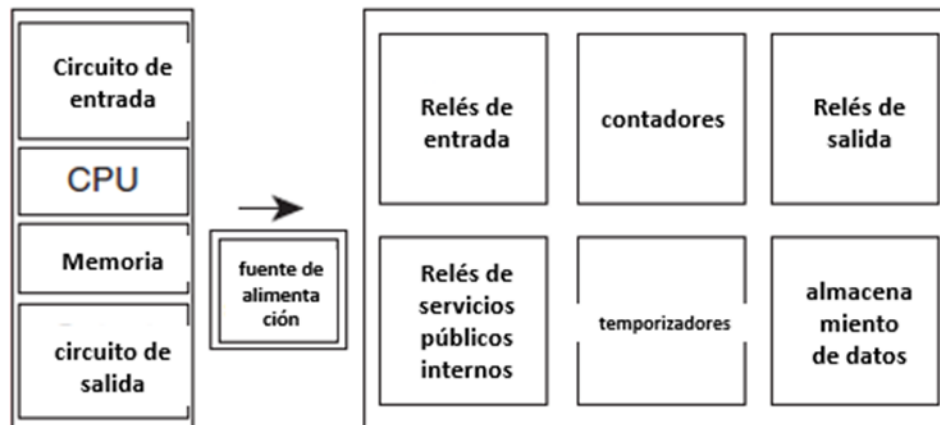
Circuito de entrada

CPU

Memoria

circuito de salida

fuente de alimenta ción

Relés de entrada

contadores

Relés de salida

Relés de servicios públicos internos

temporizadores

almacena miento de datos